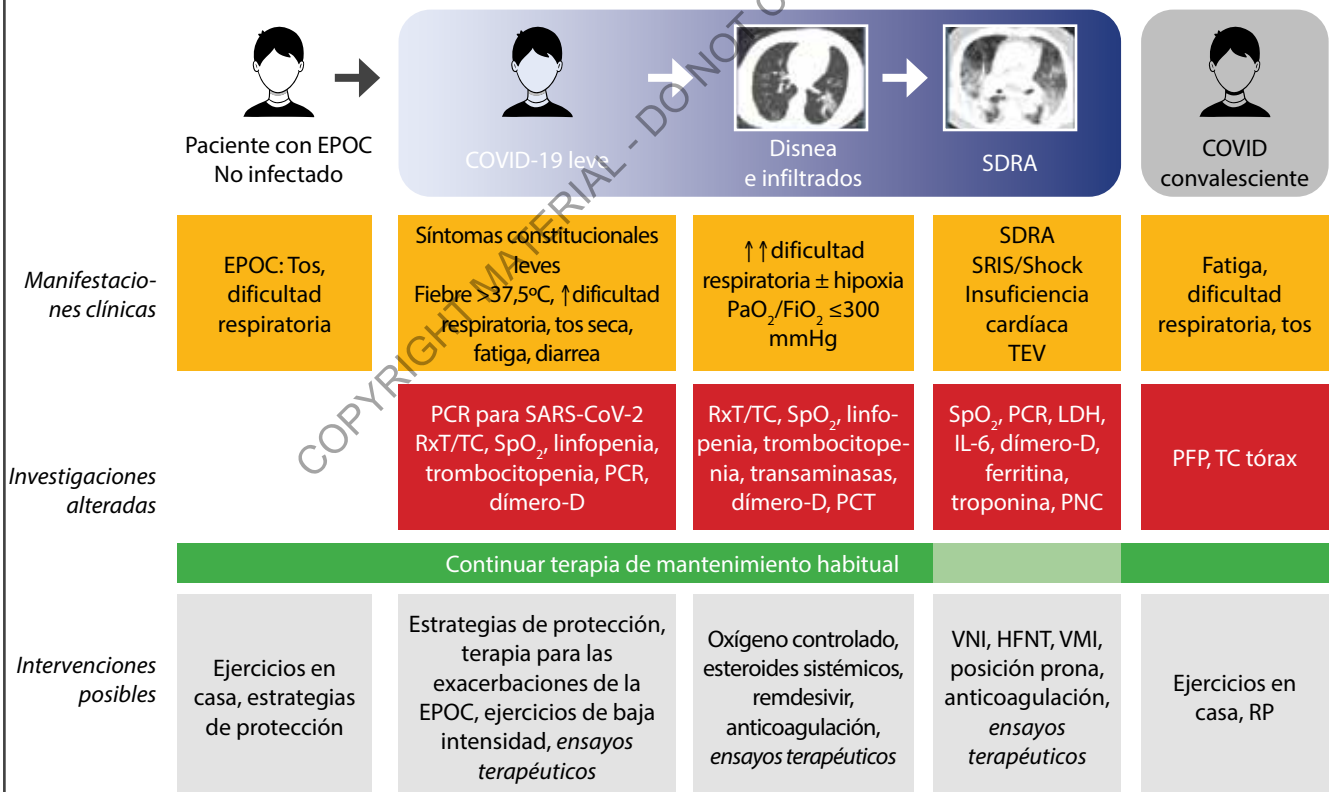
Paciente con EPOC No infectado

COVID-19 leve

Disnea e infiltrados

SDRA

COVID convaleciente

COPYRIGHT MATERIAL - DO NOT C

| | | | | | |
|---|---|---|---|---|---|
| *Manifestaciones clínicas* | EPOC: Tos, dificultad respiratoria | Síntomas constitucionales leves Fiebre >37,5ºC, ↑dificultad respiratoria, tos seca, fatiga, diarrea | ↑↑dificultad respiratoria ± hipoxia $PaO_2/FiO_2$ ≤300 mmHg | SDRA SRIS/Shock Insuficiencia cardíaca TEV | Fatiga, dificultad respiratoria, tos |
| *Investigaciones alteradas* | | PCR para SARS-CoV-2 RxT/TC, $SpO_2$, linfopenia, trombocitopenia, PCR, dímero-D | RxT/TC, $SpO_2$, linfopenia, trombocitopenia, transaminasas, dímero-D, PCT | $SpO_2$, PCR, LDH, IL-6, dímero-D, ferritina, troponina, PNC | PFP, TC tórax |
| | Continuar terapia de mantenimiento habitual | | | | |
| *Intervenciones posibles* | Ejercicios en casa, estrategias de protección | Estrategias de protección, terapia para las exacerbaciones de la EPOC, ejercicios de baja intensidad, *ensayos terapéuticos* | Oxígeno controlado, esteroides sistémicos, remdesivir, anticoagulación, *ensayos terapéuticos* | VNI, HFNT, VMI, posición prona, anticoagulación, *ensayos terapéuticos* | Ejercicios en casa, RP |